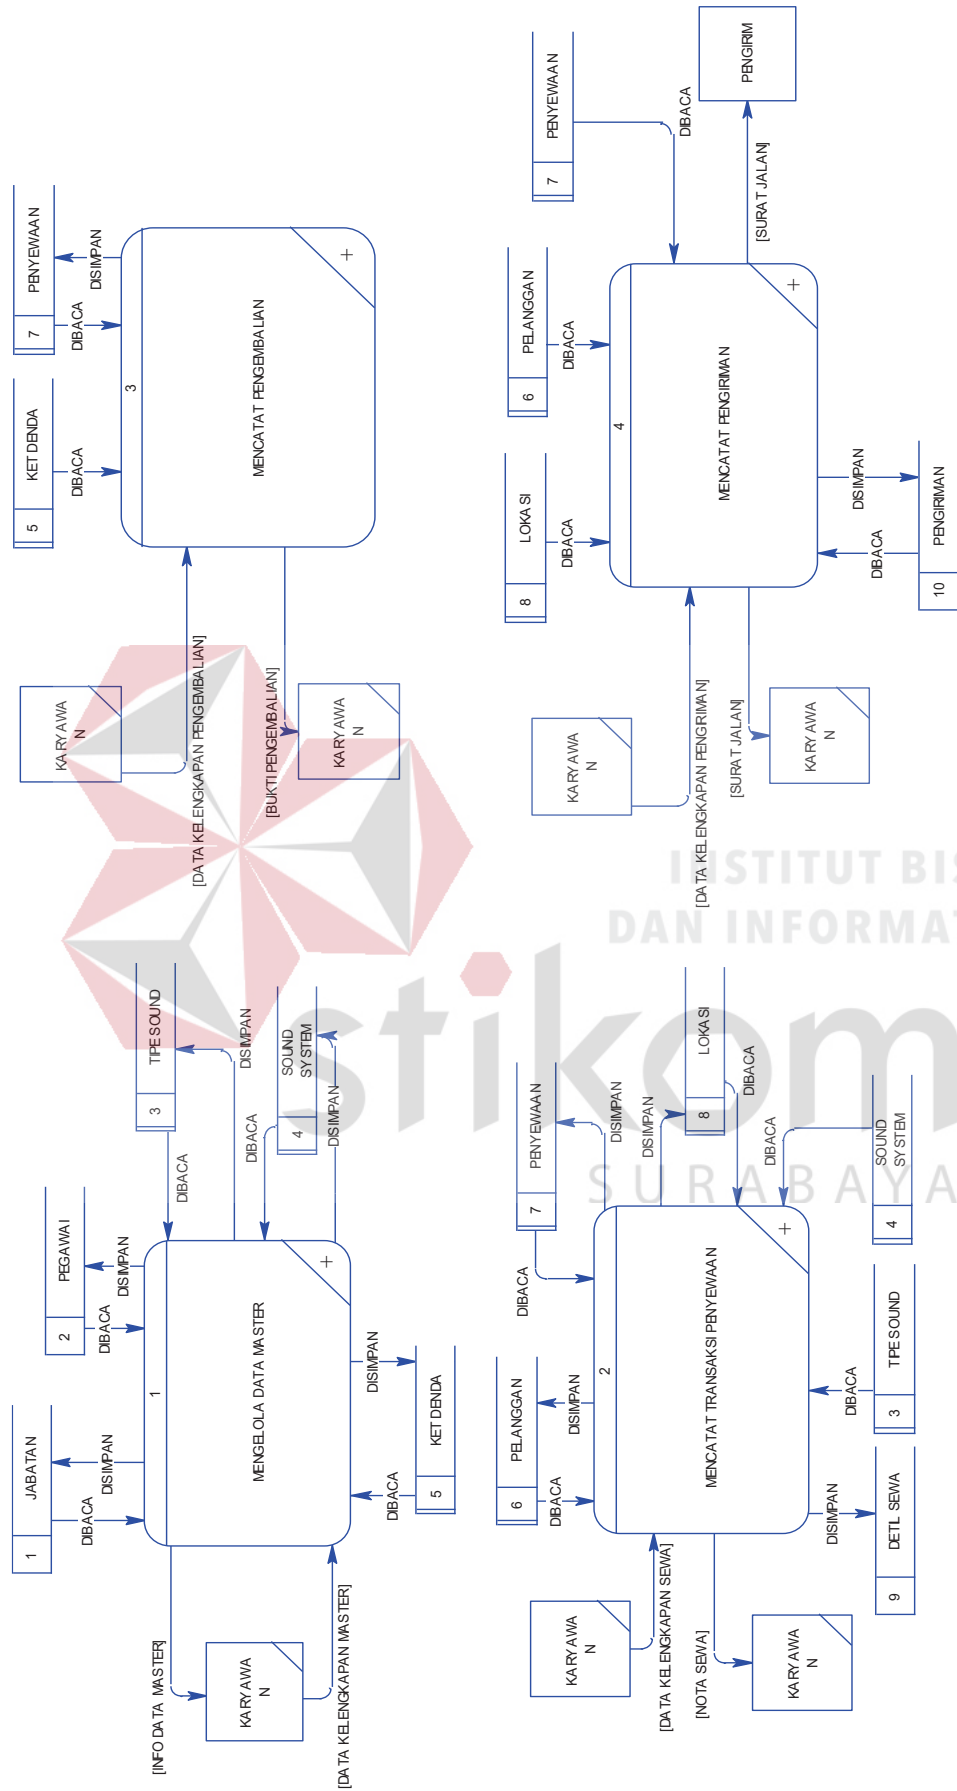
PENYEWAAN
7
DISIMPAN
DIBACA
KET DENDA
5
DIBACA
3
MENCATAT PENGEMBALIAN
KARYAWAN
[DATA KELENGKAPAN PENGEMBALIAN]
[BUKTI PENGEMBALIAN]
KARYAWAN
TIPE SOUND
3
DISIMPAN
SOUND SYSTEM
4
DIBACA
DISIMPAN
DIBACA
PEGAWAI
2
DISIMPAN
DIBACA
JABATAN
1
DISIMPAN
DIBACA
1
MENGELOLA DATA MASTER
DISIMPAN
KET DENDA
5
DIBACA
KARYAWAN
[INFO DATA MASTER]
[DATA KELENGKAPAN MASTER]
PENYEWAAN
7
DIBACA
PENGIRIM
[SURAT JALAN]
PELANGGAN
6
DIBACA
LOKASI
8
DIBACA
4
MENCATAT PENGIRIMAN
DISIMPAN
PENGIRIMAN
10
DIBACA
KARYAWAN
[DATA KELENGKAPAN PENGRIMAN]
[SURAT JALAN]
KARYAWAN
INSTITUT BIS
DAN INFORMAT
stikom
SURABAYA
PENYEWAAN
7
DISIMPAN
DISIMPAN
LOKASI
8
DIBACA
DIBACA
SOUND SYSTEM
4
DIBACA
2
MENCATAT TRANSAKSI PENYEWAAN
PELANGGAN
6
DISIMPAN
DIBACA
TIPE SOUND
3
DIBACA
DISIMPAN
DETIL SEWA
9
KARYAWAN
[DATA KELENGKAPAN SEWA]
[NOTA SEWA]
KARYAWAN